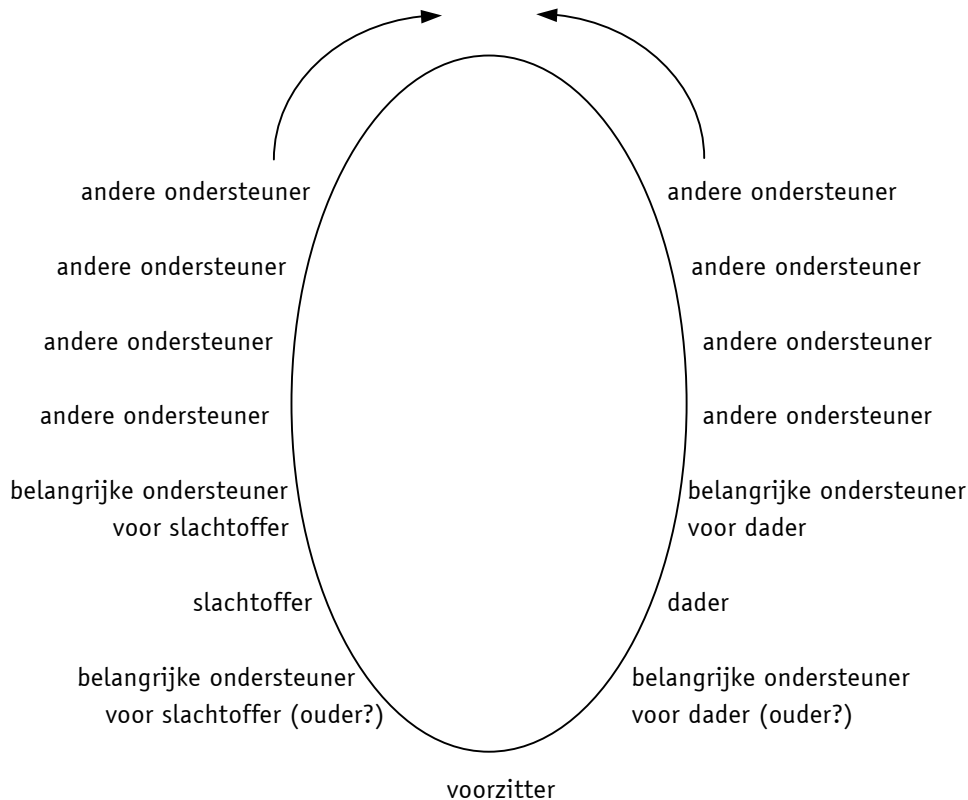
andere ondersteuner

andere ondersteuner

andere ondersteuner

andere ondersteuner

belangrijke ondersteuner voor slachtoffer

slachtoffer

belangrijke ondersteuner voor slachtoffer (ouder?)

andere ondersteuner

andere ondersteuner

andere ondersteuner

andere ondersteuner

belangrijke ondersteuner voor dader

dader

belangrijke ondersteuner voor dader (ouder?)

voorzitter